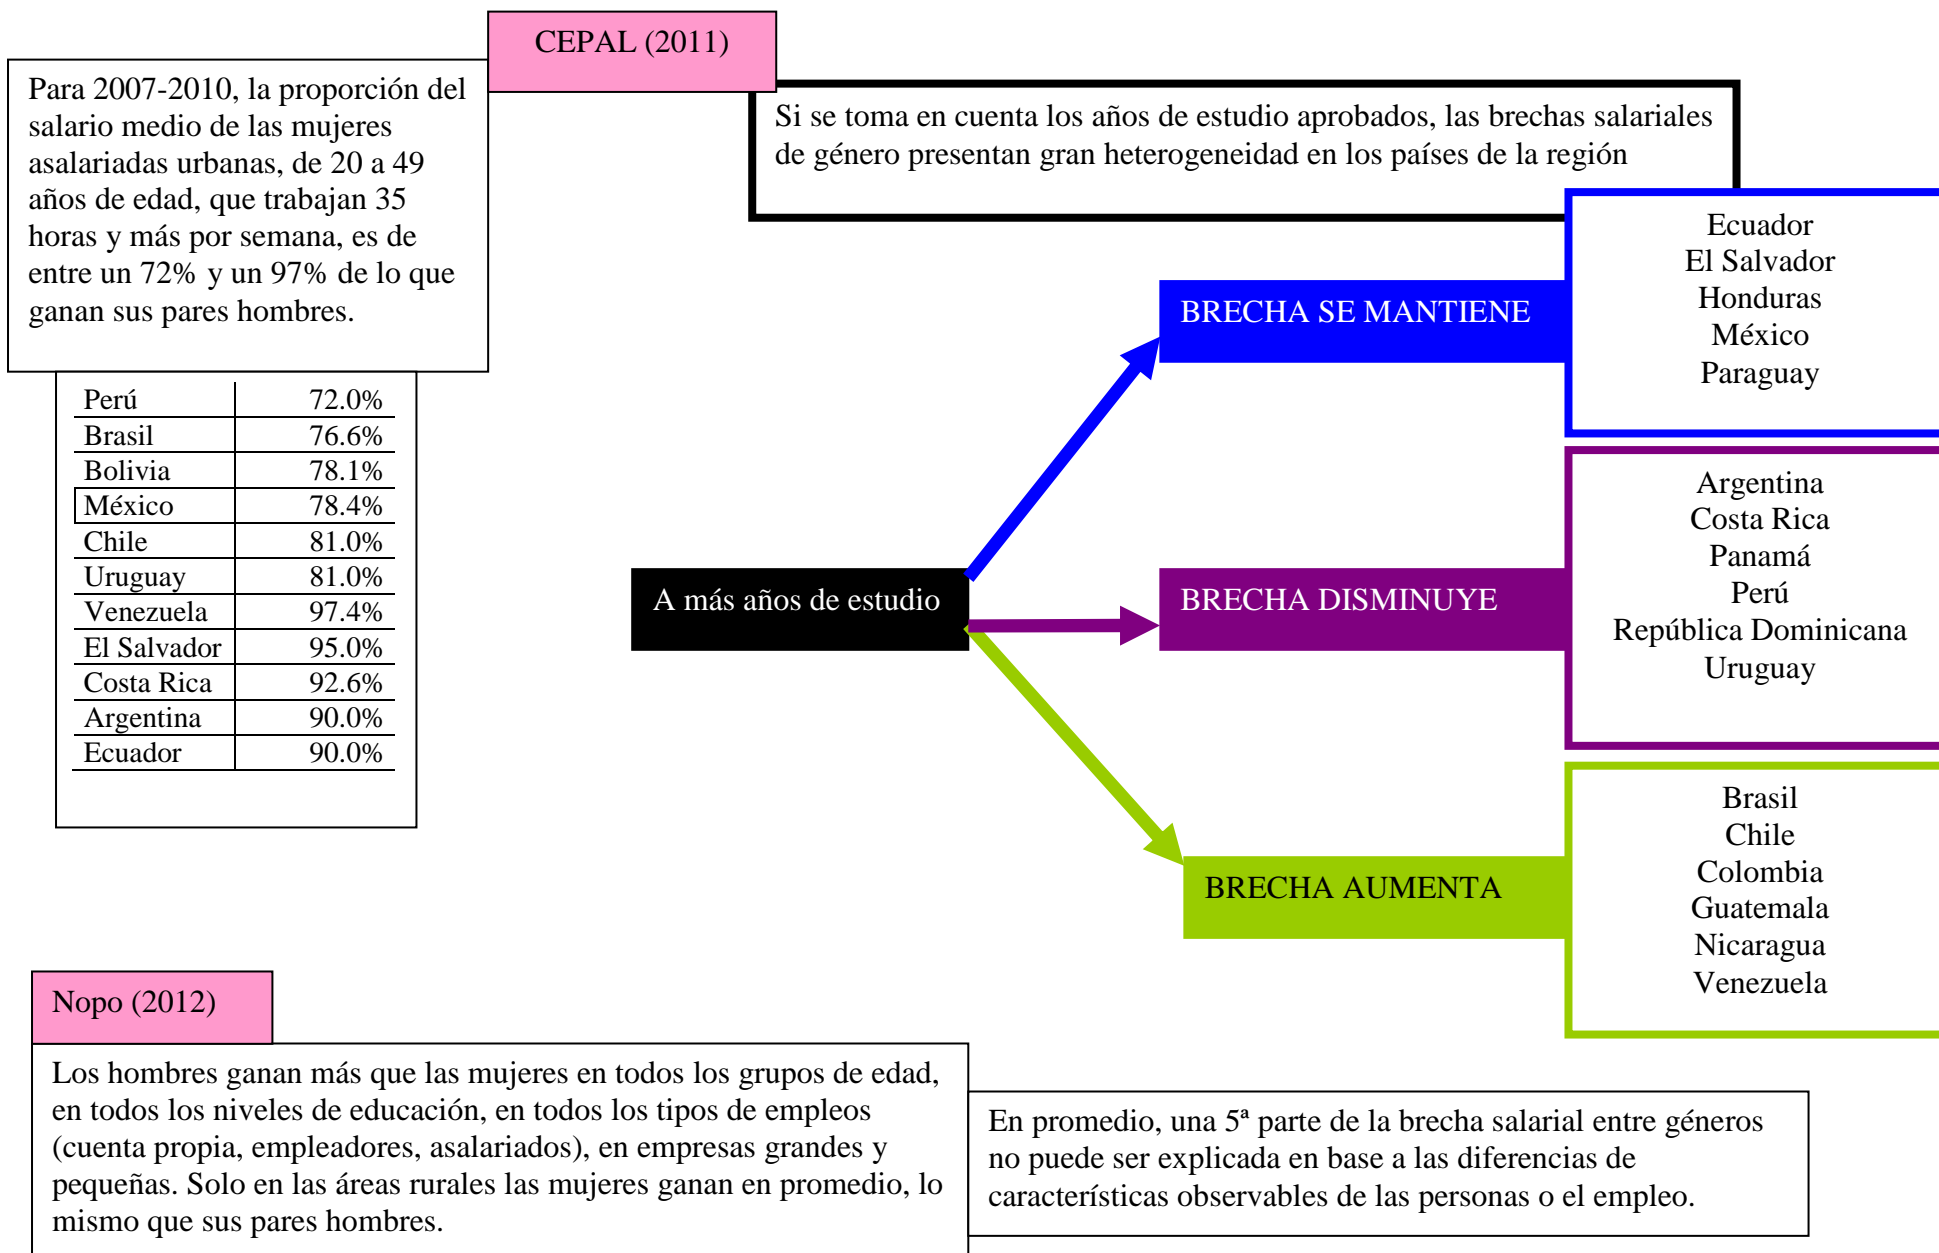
CEPAL (2011)

Para 2007-2010, la proporción del salario medio de las mujeres asalariadas urbanas, de 20 a 49 años de edad, que trabajan 35 horas y más por semana, es de entre un 72% y un 97% de lo que ganan sus pares hombres.

| Perú | 72.0% |
|---|---|
| Brasil | 76.6% |
| Bolivia | 78.1% |
| México | 78.4% |
| Chile | 81.0% |
| Uruguay | 81.0% |
| Venezuela | 97.4% |
| El Salvador | 95.0% |
| Costa Rica | 92.6% |
| Argentina | 90.0% |
| Ecuador | 90.0% |

Si se toma en cuenta los años de estudio aprobados, las brechas salariales de género presentan gran heterogeneidad en los países de la región

A más años de estudio

BRECHA SE MANTIENE

Ecuador
El Salvador
Honduras
México
Paraguay

BRECHA DISMINUYE

Argentina
Costa Rica
Panamá
Perú
República Dominicana
Uruguay

BRECHA AUMENTA

Brasil
Chile
Colombia
Guatemala
Nicaragua
Venezuela

Nopo (2012)

Los hombres ganan más que las mujeres en todos los grupos de edad, en todos los niveles de educación, en todos los tipos de empleos (cuenta propia, empleadores, asalariados), en empresas grandes y pequeñas. Solo en las áreas rurales las mujeres ganan en promedio, lo mismo que sus pares hombres.

En promedio, una 5ª parte de la brecha salarial entre géneros no puede ser explicada en base a las diferencias de características observables de las personas o el empleo.